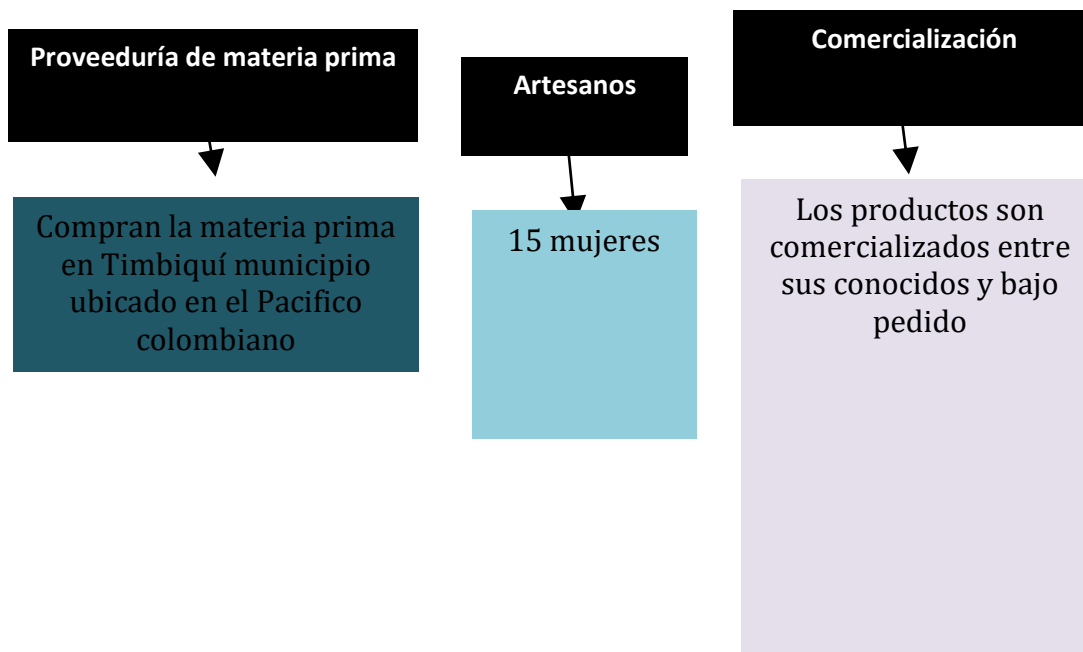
Proveeduría de materia prima

Compran la materia prima en Timbiquí municipio ubicado en el Pacifico colombiano

Artesanos

15 mujeres

Comercialización

Los productos son comercializados entre sus conocidos y bajo pedido